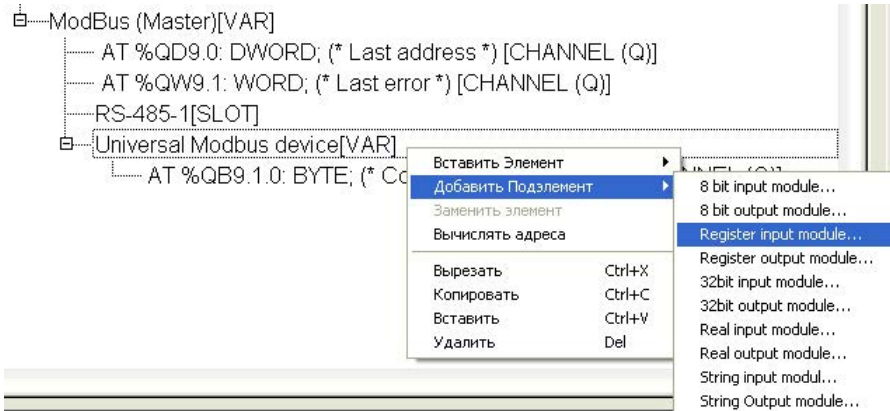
ModBus (Master)[VAR]
AT %QD9.0: DWORD; (* Last address *) [CHANNEL (Q)]
AT %QW9.1: WORD; (* Last error *) [CHANNEL (Q)]
RS-485-1[SLOT]
Universal Modbus device[VAR]
AT %QB9.1.0: BYTE; (* Co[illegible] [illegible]NNEL (Q)]

Вставить Элемент
Добавить Подэлемент
Заменить элемент
Вычислять адреса
Вырезать Ctrl+X
Копировать Ctrl+C
Вставить Ctrl+V
Удалить Del

8 bit input module...
8 bit output module...
Register input module...
Register output module...
32bit input module...
32bit output module...
Real input module...
Real output module...
String input modul...
String Output module...